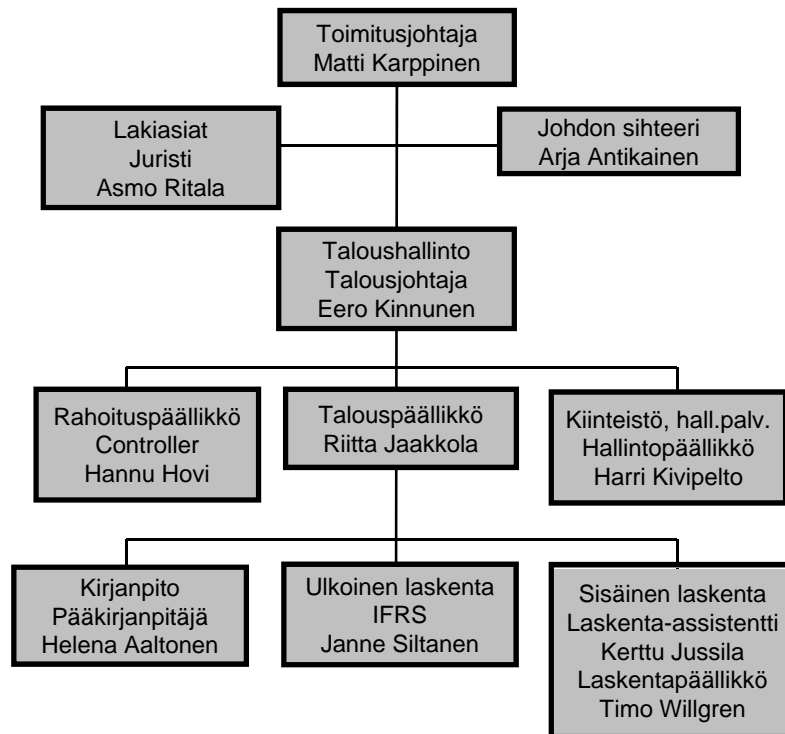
Toimitusjohtaja
Matti Karppinen

Lakiasiat
Juristi
Asmo Ritala

Johdon sihteeri
Arja Antikainen

Taloushallinto
Talousjohtaja
Eero Kinnunen

Rahoituspäällikkö
Controller
Hannu Hovi

Talouspäällikkö
Riitta Jaakkola

Kiinteistö, hall.palv.
Hallintopäällikkö
Harri Kivipelto

Kirjanpito
Pääkirjanpitäjä
Helena Aaltonen

Ulkoinen laskenta
IFRS
Janne Siltanen

Sisäinen laskenta
Laskenta-assistentti
Kerttu Jussila
Laskentapäällikkö
Timo Willgren